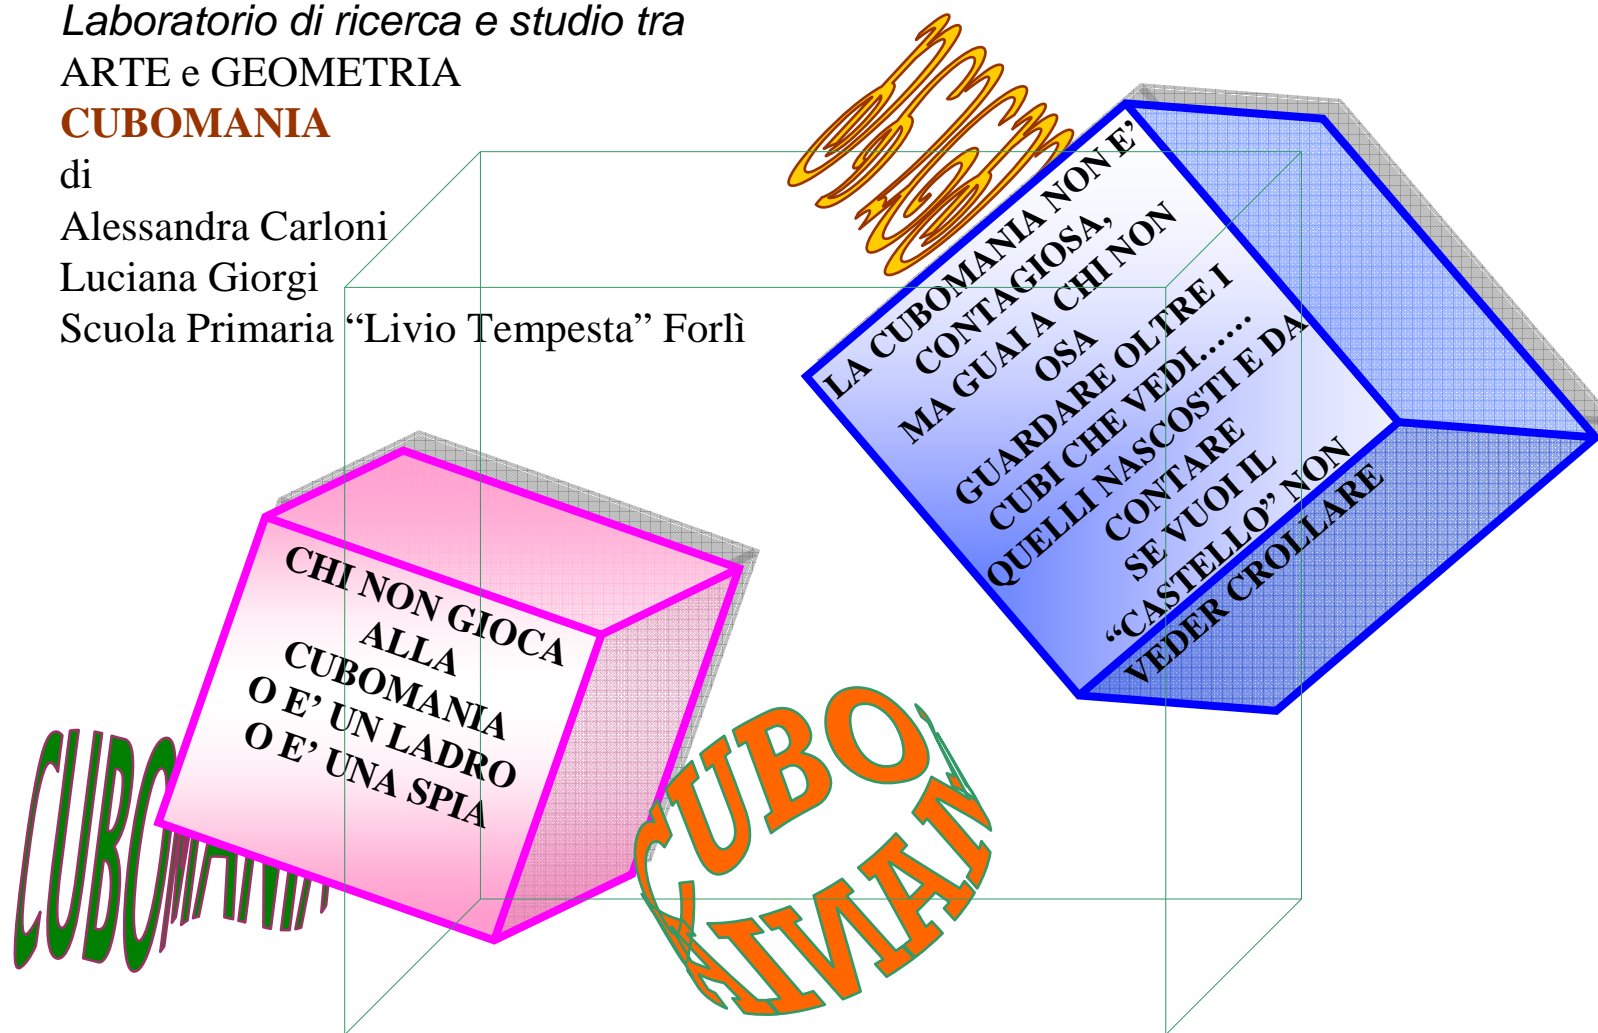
*Laboratorio di ricerca e studio tra*
ARTE e GEOMETRIA
CUBOMANIA
di
Alessandra Carloni
Luciana Giorgi
Scuola Primaria "Livio Tempesta" Forlì

LA CUBOMANIA NON E' CONTAGIOSA, MA GUAI A CHI NON OSA GUARDARE OLTRE I CUBI CHE VEDI...... QUELLI NASCOSTI E DA CONTARE SE VUOI IL "CASTELLO" NON VEDER CROLLARE

CHI NON GIOCA ALLA CUBOMANIA O E' UN LADRO O E' UNA SPIA

CUBOMANIA

CUBOMANIA